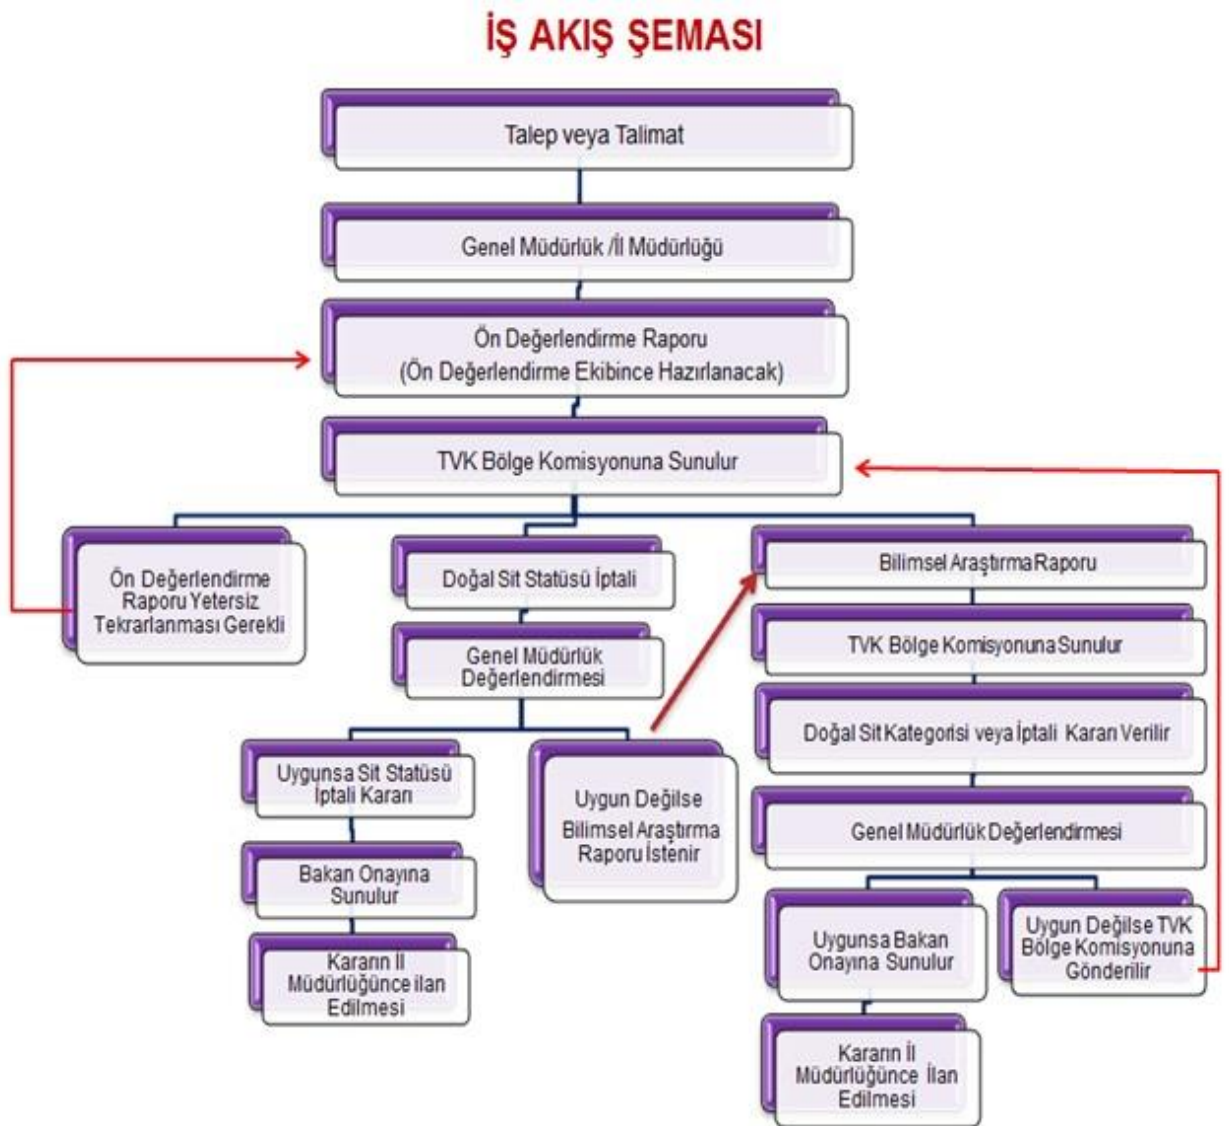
İŞ AKIŞ ŞEMASI

Talep veya Talimat

Genel Müdürlük /İl Müdürlüğü

Ön Değerlendirme Raporu
(Ön Değerlendirme Ekibince Hazırlanacak)

TVK Bölge Komisyonuna Sunulur

Ön Değerlendirme Raporu Yetersiz Tekrarlanması Gerekli

Doğal Sit Statüsü İptali

Genel Müdürlük Değerlendirmesi

Uygunsa Sit Statüsü İptali Kararı

Bakan Onayına Sunulur

Kararın İl Müdürlüğünce ilan Edilmesi

Uygun Değilse Bilimsel Araştırma Raporu İstenir

Bilimsel Araştırma Raporu

TVK Bölge Komisyonuna Sunulur

Doğal Sit Kategorisi veya İptali Kararı Verilir

Genel Müdürlük Değerlendirmesi

Uygunsa Bakan Onayına Sunulur

Uygun Değilse TVK Bölge Komisyonuna Gönderilir

Kararın İl Müdürlüğünce İlan Edilmesi